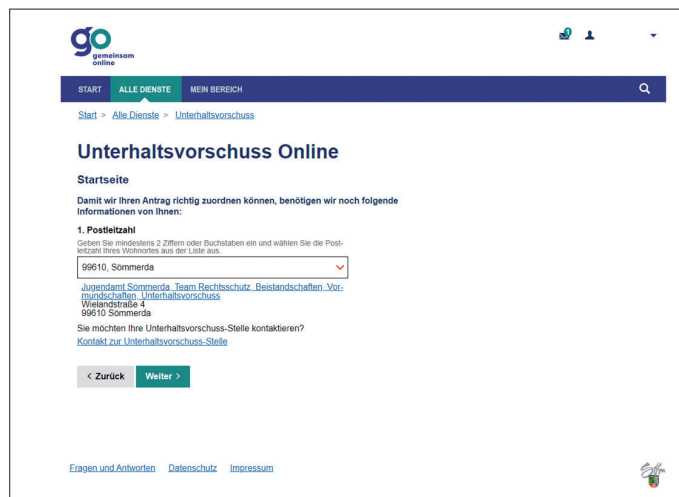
go
gemeinsam
online

1

START ALLE DIENSTE MEIN BEREICH

Start > Alle Dienste > Unterhaltsvorschuss

Unterhaltsvorschuss Online

Startseite

Damit wir Ihren Antrag richtig zuordnen können, benötigen wir noch folgende Informationen von Ihnen:

1. Postleitzahl

Geben Sie mindestens 2 Ziffern oder Buchstaben ein und wählen Sie die Postleitzahl Ihres Wohnortes aus der Liste aus.

99610, Sömmerda

Jugendamt Sömmerda, Team Rechtsschutz, Beistandschaften, Vormundschaften, Unterhaltsvorschuss
Wielandstraße 4
99610 Sömmerda

Sie möchten Ihre Unterhaltsvorschuss-Stelle kontaktieren?
Kontakt zur Unterhaltsvorschuss-Stelle

< Zurück Weiter >

Fragen und Antworten Datenschutz Impressum